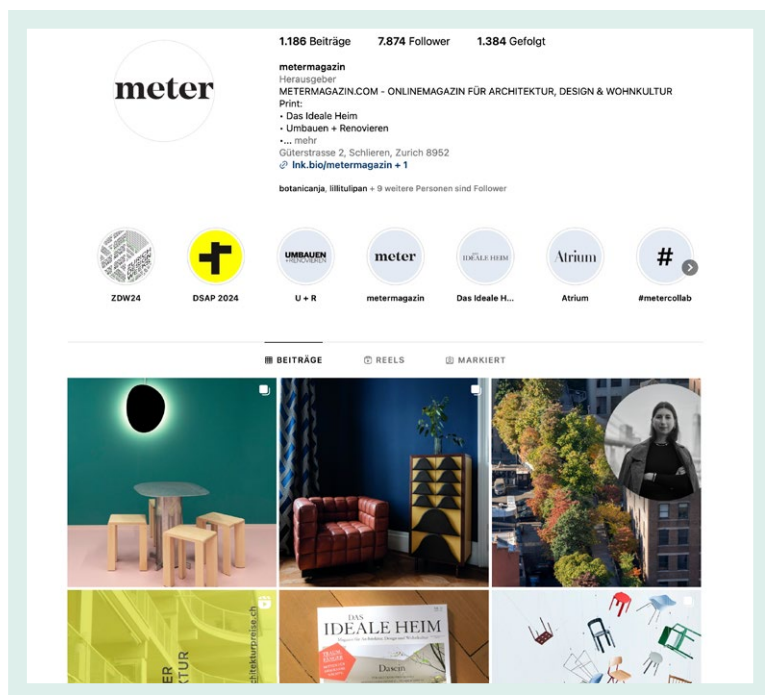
meter

1.186 Beiträge 7.874 Follower 1.384 Gefolgt

metermagazin
Herausgeber
METERMAGAZIN.COM - ONLINEMAGAZIN FÜR ARCHITEKTUR, DESIGN & WOHNKULTUR
Print:
• Das Ideale Heim
• Umbauen + Renovieren
•... mehr
Güterstrasse 2, Schlieren, Zurich 8952
lnk.bio/metermagazin + 1

botanicanja, lillitulipan + 9 weitere Personen sind Follower

UMBAUEN + RENOVIEREN
meter
IDEALE HEIM
Atrium
#

ZDW24 DSAP 2024 U + R metermagazin Das Ideale H... Atrium #metercollab

BEITRÄGE REELS MARKIERT

ER
KTUR
chitekturpreise.ch

DAS
IDEALE HEIM
Dasein